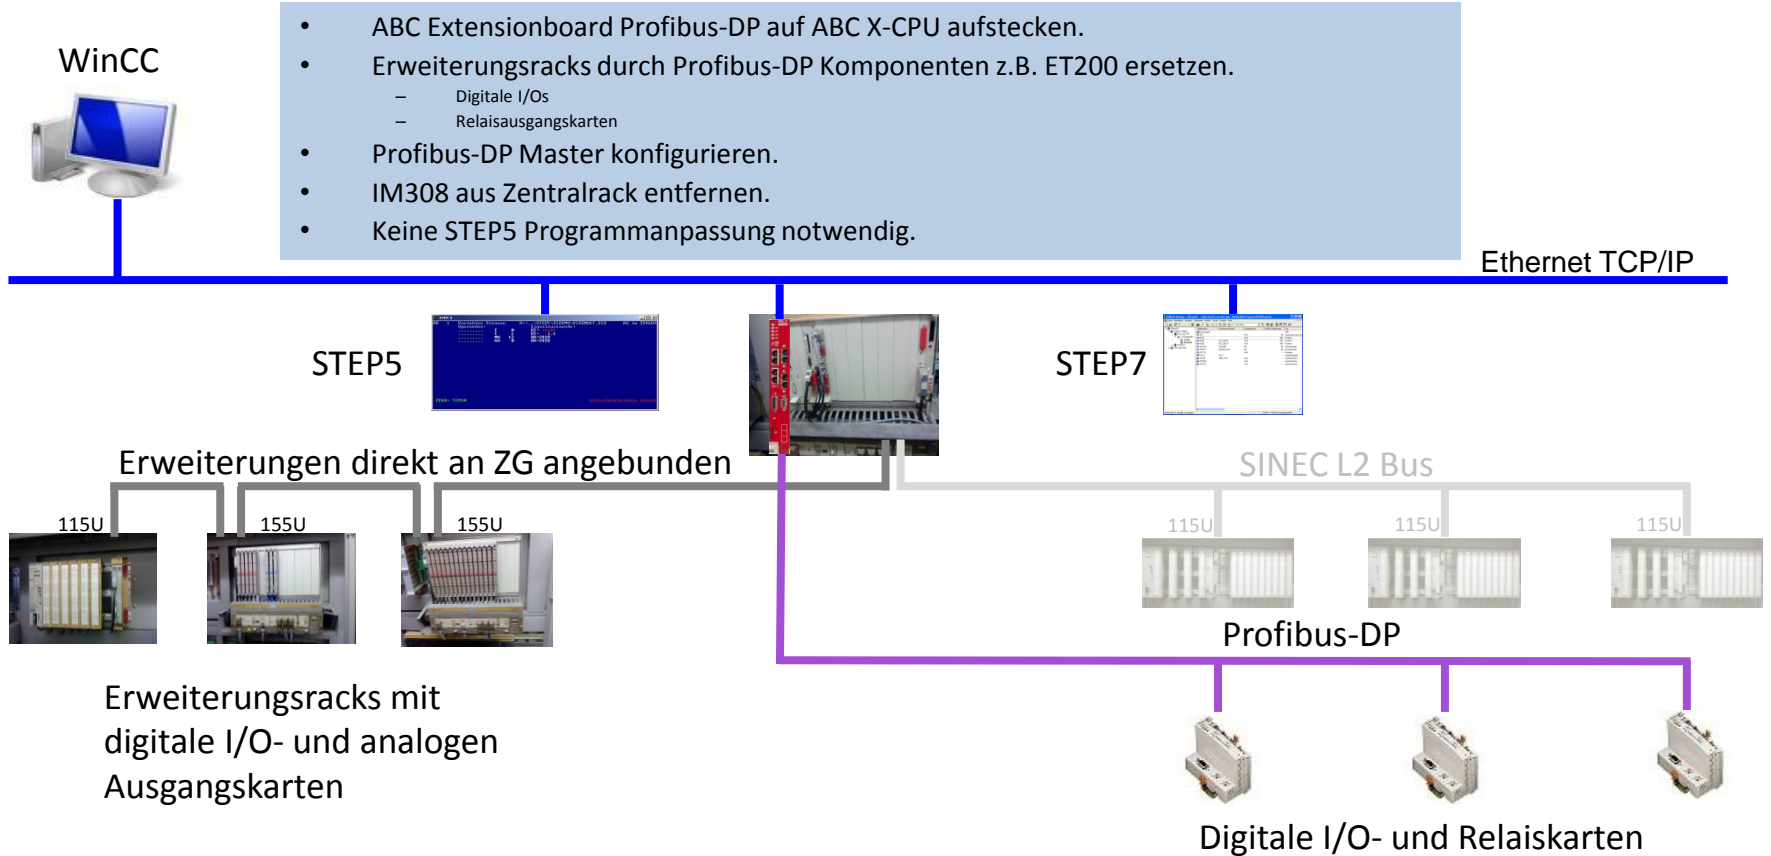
WinCC

- ABC Extensionboard Profibus-DP auf ABC X-CPU aufstecken.
- Erweiterungsracks durch Profibus-DP Komponenten z.B. ET200 ersetzen.
  - Digitale I/Os
  - Relaisausgangskarten
- Profibus-DP Master konfigurieren.
- IM308 aus Zentralrack entfernen.
- Keine STEP5 Programmanpassung notwendig.

Ethernet TCP/IP

STEP5

STEP7

Erweiterungen direkt an ZG angebunden

SINEC L2 Bus

115U

155U

155U

115U

115U

115U

Profibus-DP

Erweiterungsracks mit digitale I/O- und analogen Ausgangskarten

Digitale I/O- und Relaiskarten